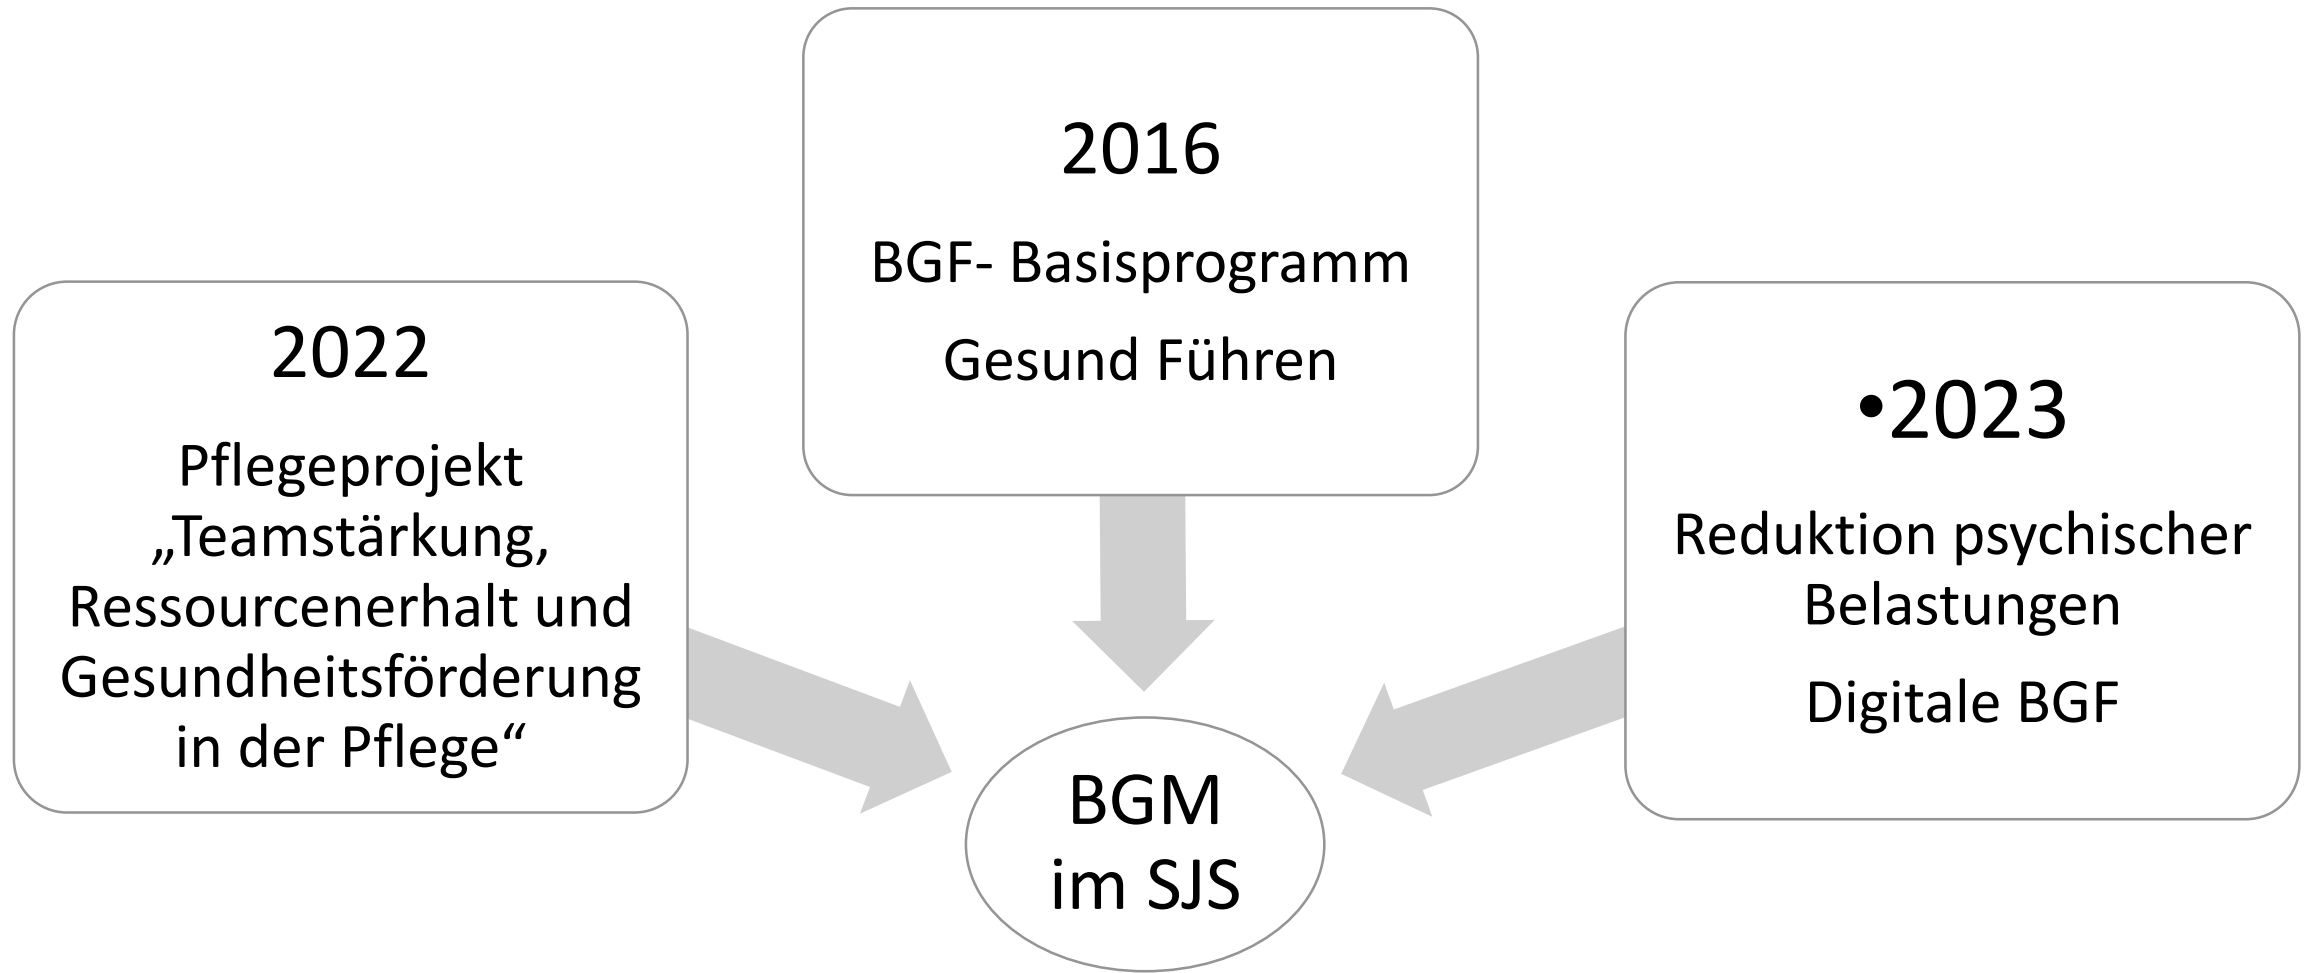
2016

BGF- Basisprogramm

Gesund Führen

2022

Pflegeprojekt „Teamstärkung, Ressourcenerhalt und Gesundheitsförderung in der Pflege“

•2023

Reduktion psychischer Belastungen

Digitale BGF

BGM im SJS